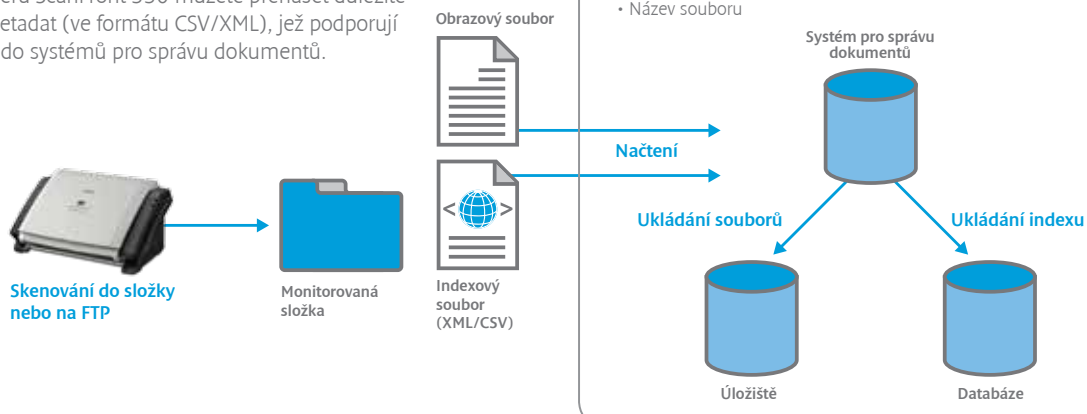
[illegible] ScanFront 330 můžete přenášet důležité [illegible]etadat (ve formátu CSV/XML), jež podporují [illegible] do systémů pro správu dokumentů.

Skenování do složky nebo na FTP

Monitorovaná složka

Obrazový soubor

Indexový soubor (XML/CSV)

• Název souboru

Načtení

Systém pro správu dokumentů

Ukládání souborů

Ukládání indexu

Úložiště

Databáze